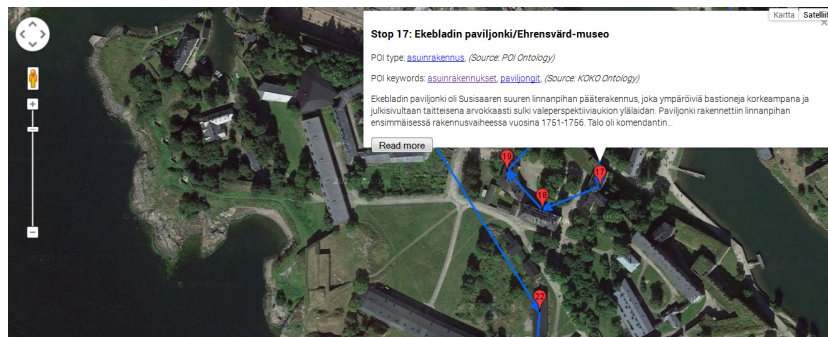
Kartta Satelli

Stop 17: Ekebladin paviljonki/Ehrensvärd-museo

POI type: asuinrakennus, (Source: POI Ontology)

POI keywords: asuinrakennukset, paviljongit, (Source: KOKO Ontology)

Ekebladin paviljonki oli Susisaaren suuren linnanpihan pääterakennus, joka ympäröiviä bastioneja korkeampana ja julkisivultaan taitteisena arvokkaasti sulki valeperspektiiviaukion ylälaidan. Paviljonki rakennettiin linnanpihan ensimmäisessä rakennusvaiheessa vuosina 1751-1756. Talo oli komendantin...

Read more

+

−

19

18

17

22